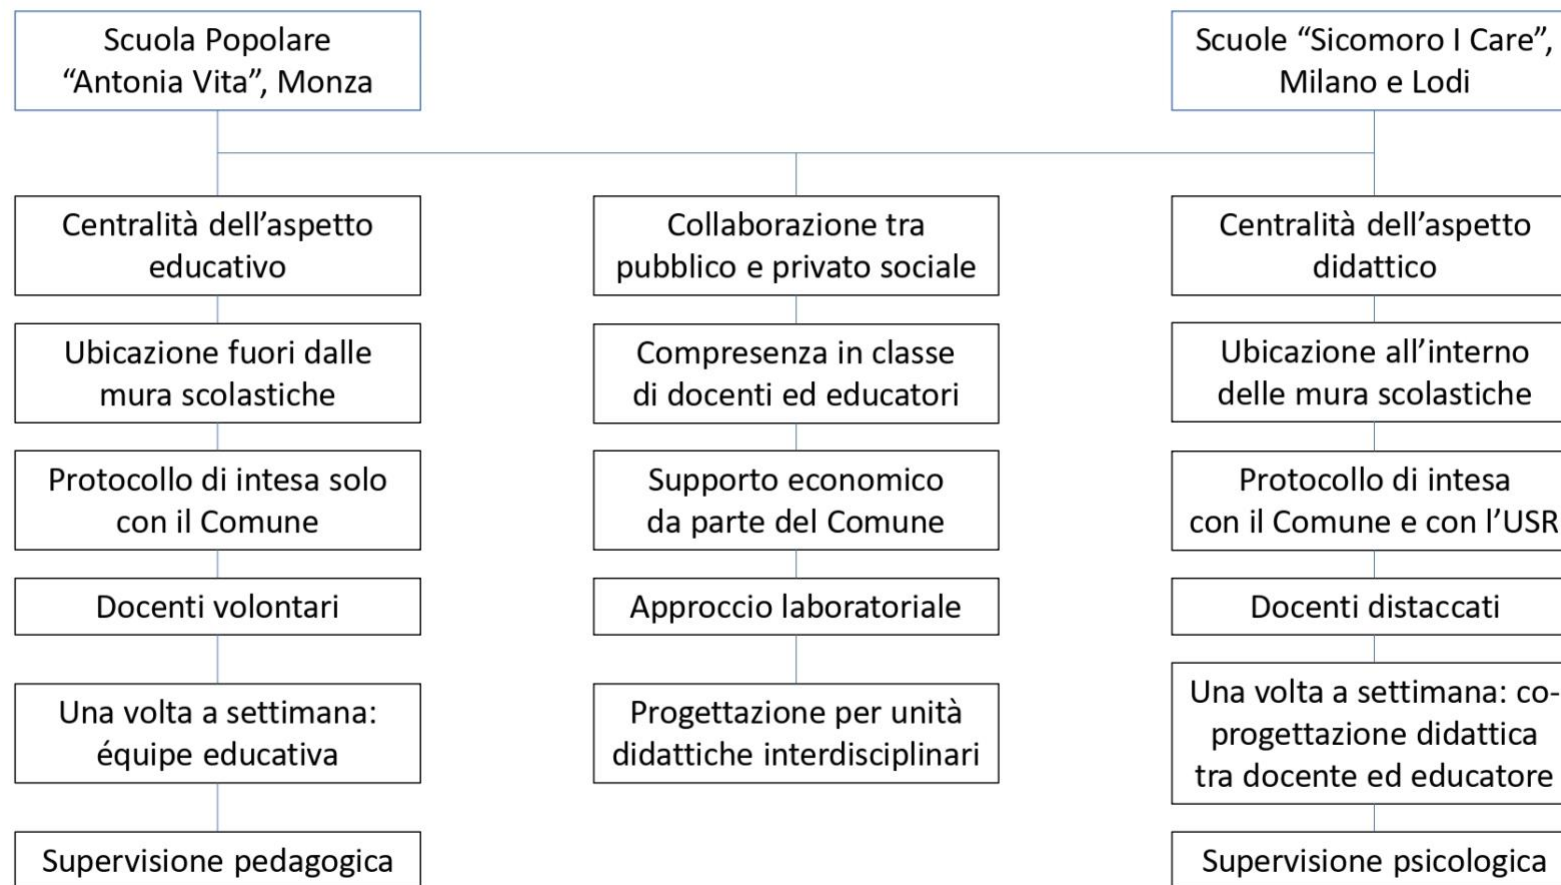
Scuola Popolare "Antonia Vita", Monza

Scuole "Sicomoro I Care", Milano e Lodi

Centralità dell'aspetto educativo

Ubicazione fuori dalle mura scolastiche

Protocollo di intesa solo con il Comune

Docenti volontari

Una volta a settimana: équipe educativa

Supervisione pedagogica

Collaborazione tra pubblico e privato sociale

Compresenza in classe di docenti ed educatori

Supporto economico da parte del Comune

Approccio laboratoriale

Progettazione per unità didattiche interdisciplinari

Centralità dell'aspetto didattico

Ubicazione all'interno delle mura scolastiche

Protocollo di intesa con il Comune e con l'USR

Docenti distaccati

Una volta a settimana: co-progettazione didattica tra docente ed educatore

Supervisione psicologica